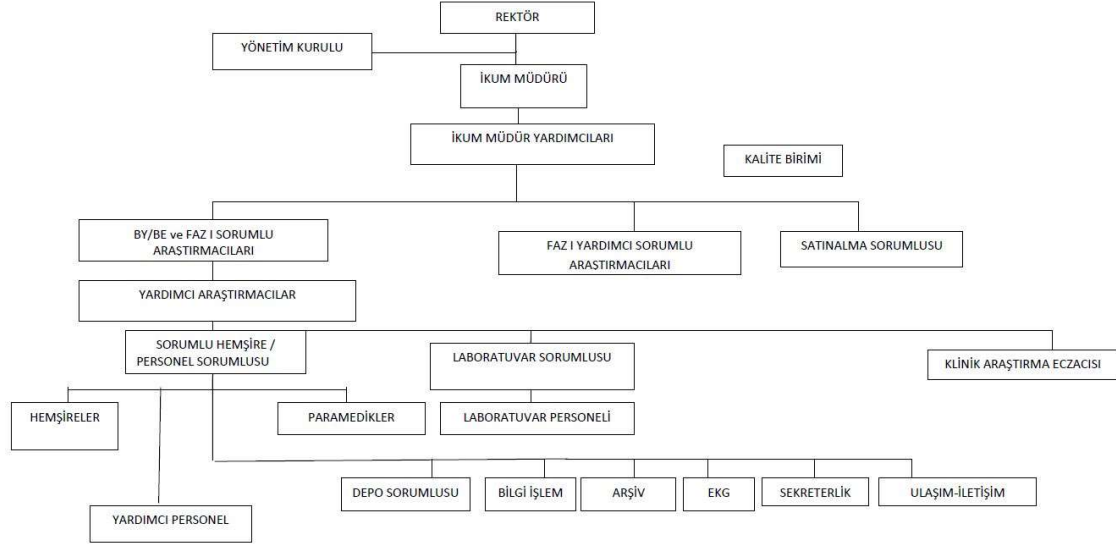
REKTÖR

YÖNETİM KURULU

İKUM MÜDÜRÜ

İKUM MÜDÜR YARDIMCILARI

KALİTE BİRİMİ

BY/BE ve FAZ I SORUMLU ARAŞTIRMACILARI

FAZ I YARDIMCI SORUMLU ARAŞTIRMACILARI

SATINALMA SORUMLUSU

YARDIMCI ARAŞTIRMACILAR

SORUMLU HEMŞİRE / PERSONEL SORUMLUSU

LABORATUVAR SORUMLUSU

KLİNİK ARAŞTIRMA ECZACISI

HEMŞİRELER

PARAMEDİKLER

LABORATUVAR PERSONELİ

DEPO SORUMLUSU

BİLGİ İŞLEM

ARŞİV

EKG

SEKRETERLİK

ULAŞIM-İLETİŞİM

YARDIMCI PERSONEL